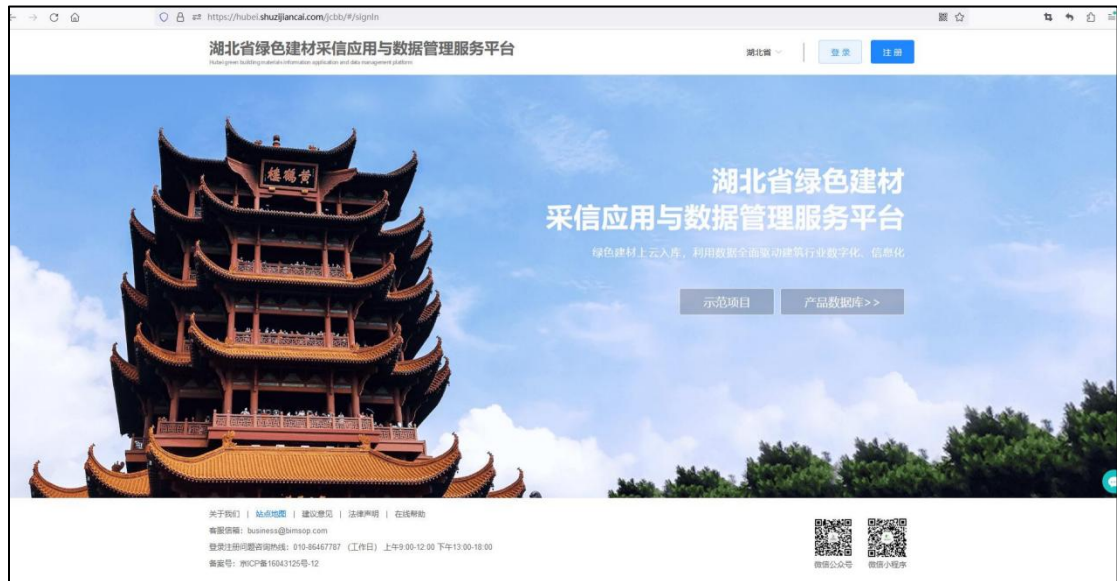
https://hubei.shuzijiancai.com/jcbb/#/signIn

湖北省绿色建材采信应用与数据管理服务平台
Hubei green building materials information application and data management platform

湖北省
登录
注册

黄鹤楼

湖北省绿色建材
采信应用与数据管理服务平台
绿色建材上云入库，利用数据全面驱动建筑行业数字化、信息化

示范项目
产品数据库>>

关于我们 | 站点地图 | 建议意见 | 法律声明 | 在线帮助
客服信箱：business@bimsop.com
登录注册问题咨询热线：010-86467787 （工作日） 上午9:00-12:00 下午13:00-18:00
备案号：京ICP备16043125号-12

微信公众号
微信小程序